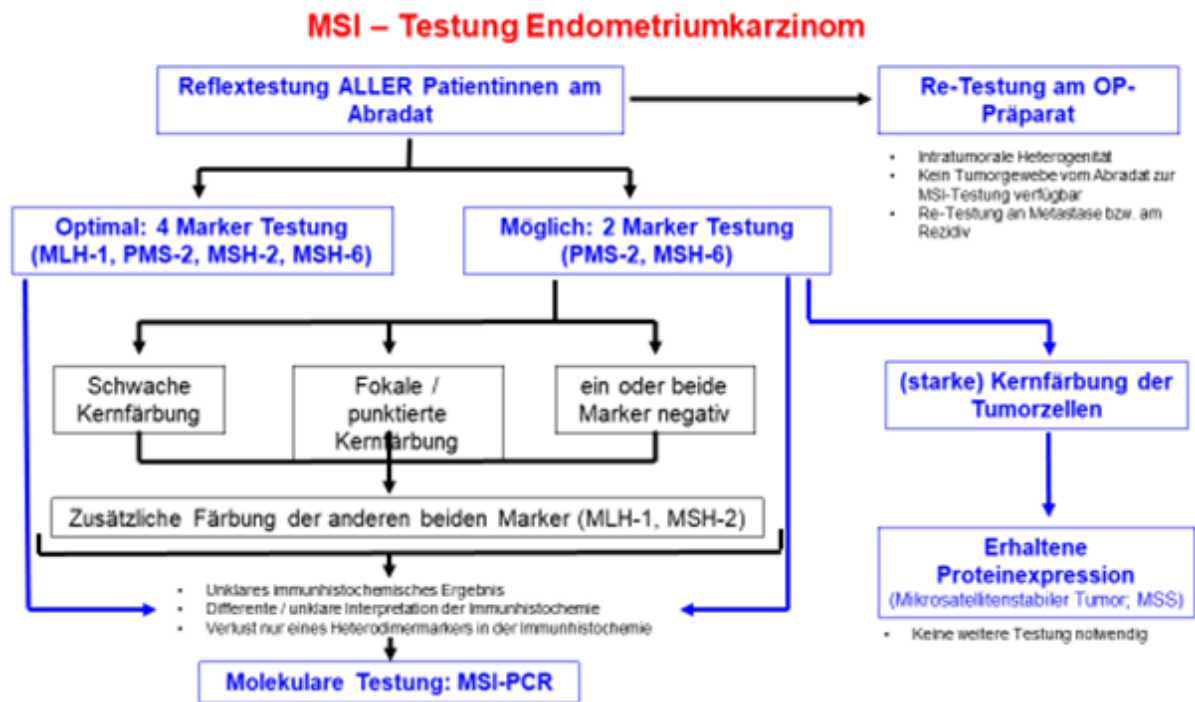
MSI – Testung Endometriumkarzinom

Reflextestung ALLER Patientinnen am Abradat

Re-Testung am OP-Präparat

- Intratumorale Heterogenität
- Kein Tumorgewebe vom Abradat zur MSI-Testung verfügbar
- Re-Testung an Metastase bzw. am Rezidiv

Optimal: 4 Marker Testung (MLH-1, PMS-2, MSH-2, MSH-6)

Möglich: 2 Marker Testung (PMS-2, MSH-6)

Schwache Kernfärbung

Fokale / punktierte Kernfärbung

ein oder beide Marker negativ

(starke) Kernfärbung der Tumorzellen

Zusätzliche Färbung der anderen beiden Marker (MLH-1, MSH-2)

Erhaltene Proteinexpression (Mikrosatellitenstabiler Tumor; MSS)

- Keine weitere Testung notwendig

- Unklares immunhistochemisches Ergebnis
- Differente / unklare Interpretation der Immunhistochemie
- Verlust nur eines Heterodimermarkers in der Immunhistochemie

Molekulare Testung: MSI-PCR